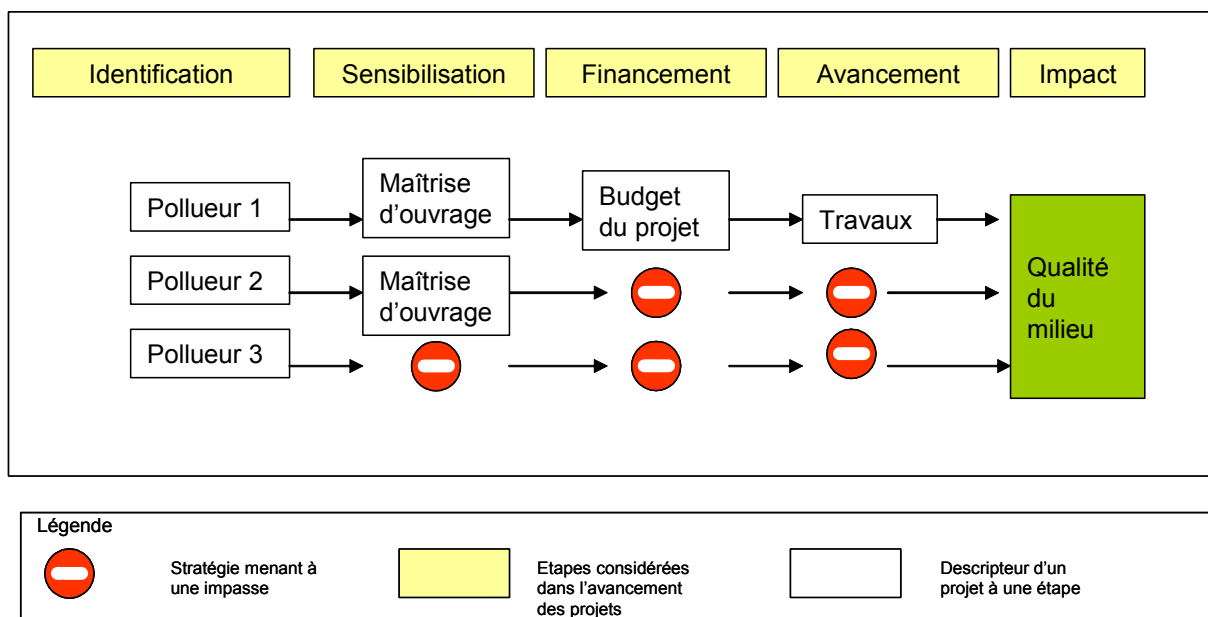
Identification

Sensibilisation

Financement

Avancement

Impact

Pollueur 1

Maîtrise d'ouvrage

Budget du projet

Travaux

Pollueur 2

Maîtrise d'ouvrage

Pollueur 3

Qualité du milieu

Légende

Stratégie menant à une impasse

Etapes considérées dans l'avancement des projets

Descripteur d'un projet à une étape